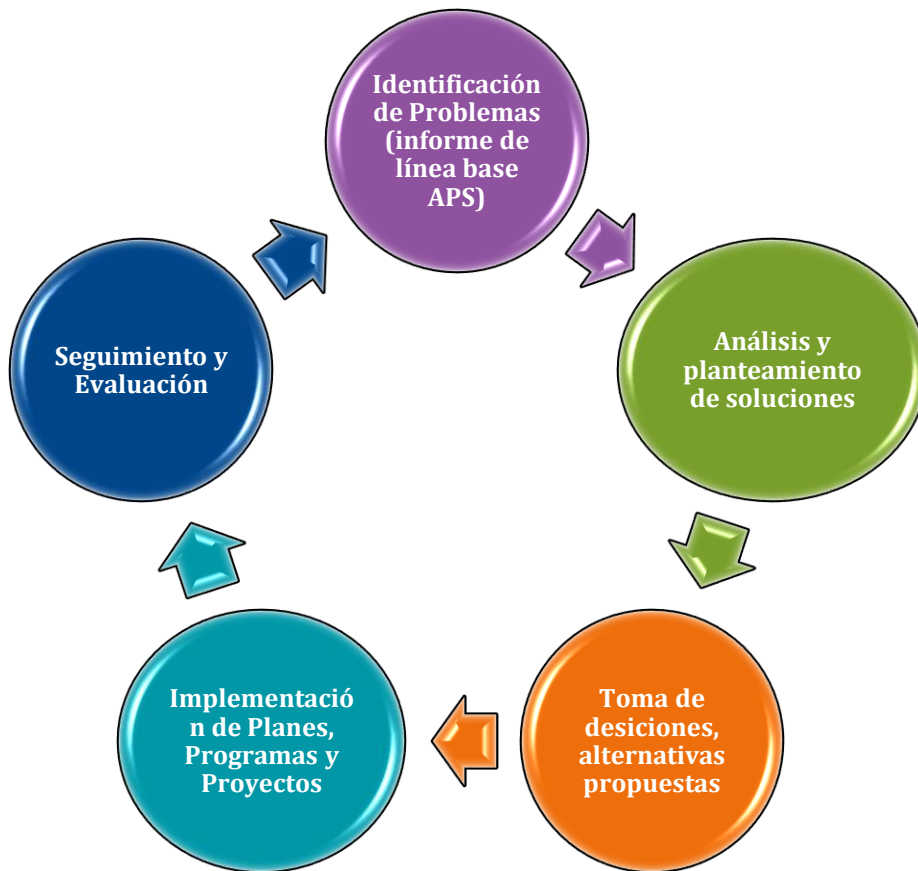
Identificación de Problemas (informe de línea base APS)

Análisis y planteamiento de soluciones

Toma de desiciones, alternativas propuestas

Implementació n de Planes, Programas y Proyectos

Seguimiento y Evaluación